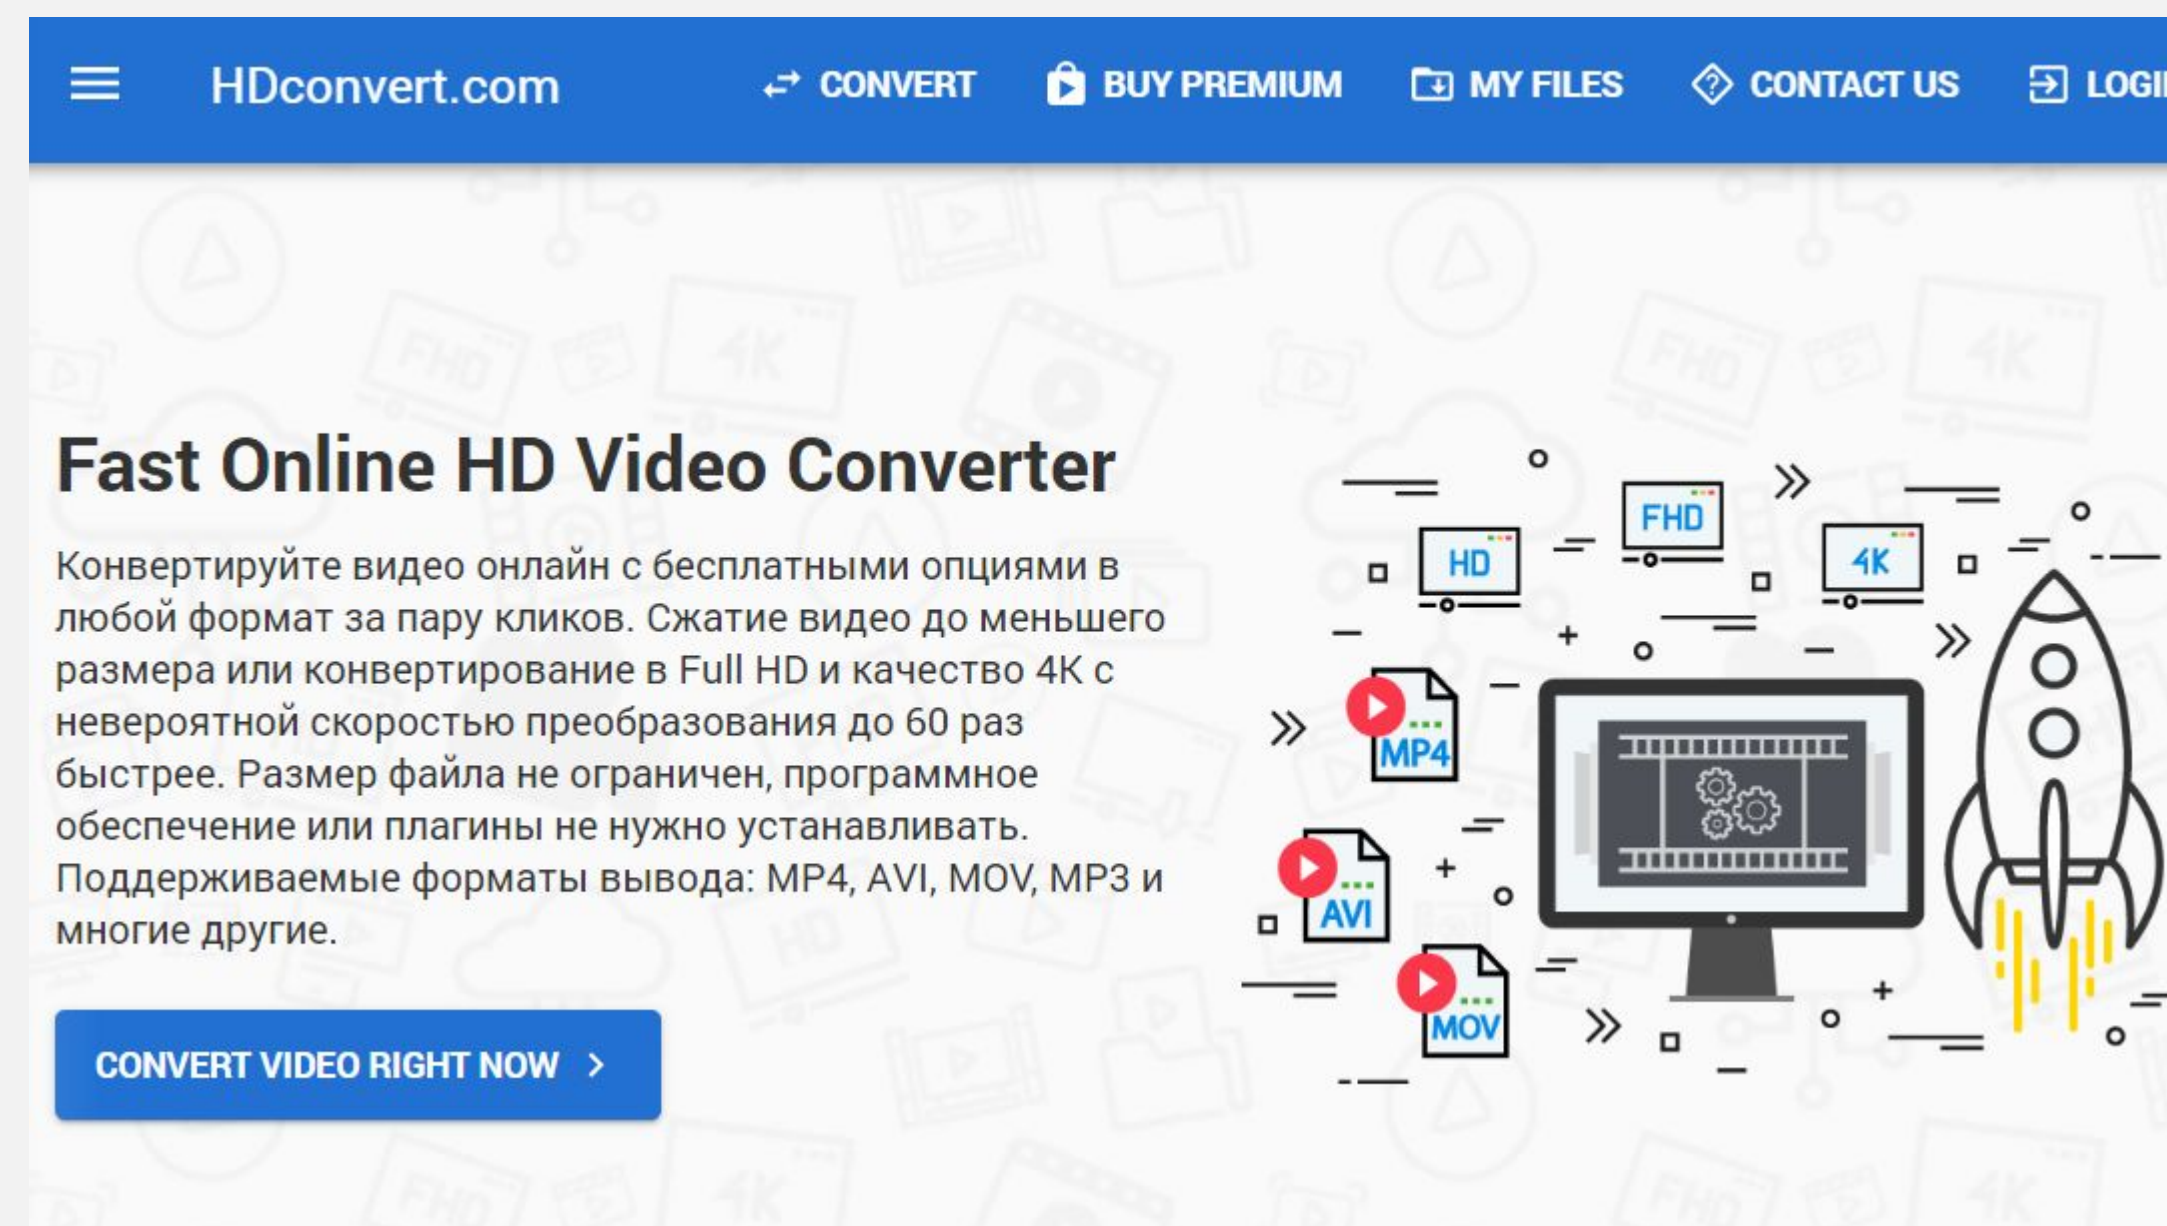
HDconvert.com CONVERT BUY PREMIUM MY FILES CONTACT US LOGI

Fast Online HD Video Converter

Конвертируйте видео онлайн с бесплатными опциями в любой формат за пару кликов. Сжатие видео до меньшего размера или конвертирование в Full HD и качество 4K с невероятной скоростью преобразования до 60 раз быстрее. Размер файла не ограничен, программное обеспечение или плагины не нужно устанавливать. Поддерживаемые форматы вывода: MP4, AVI, MOV, MP3 и многие другие.

CONVERT VIDEO RIGHT NOW >

HD FHD 4K MP4 AVI MOV